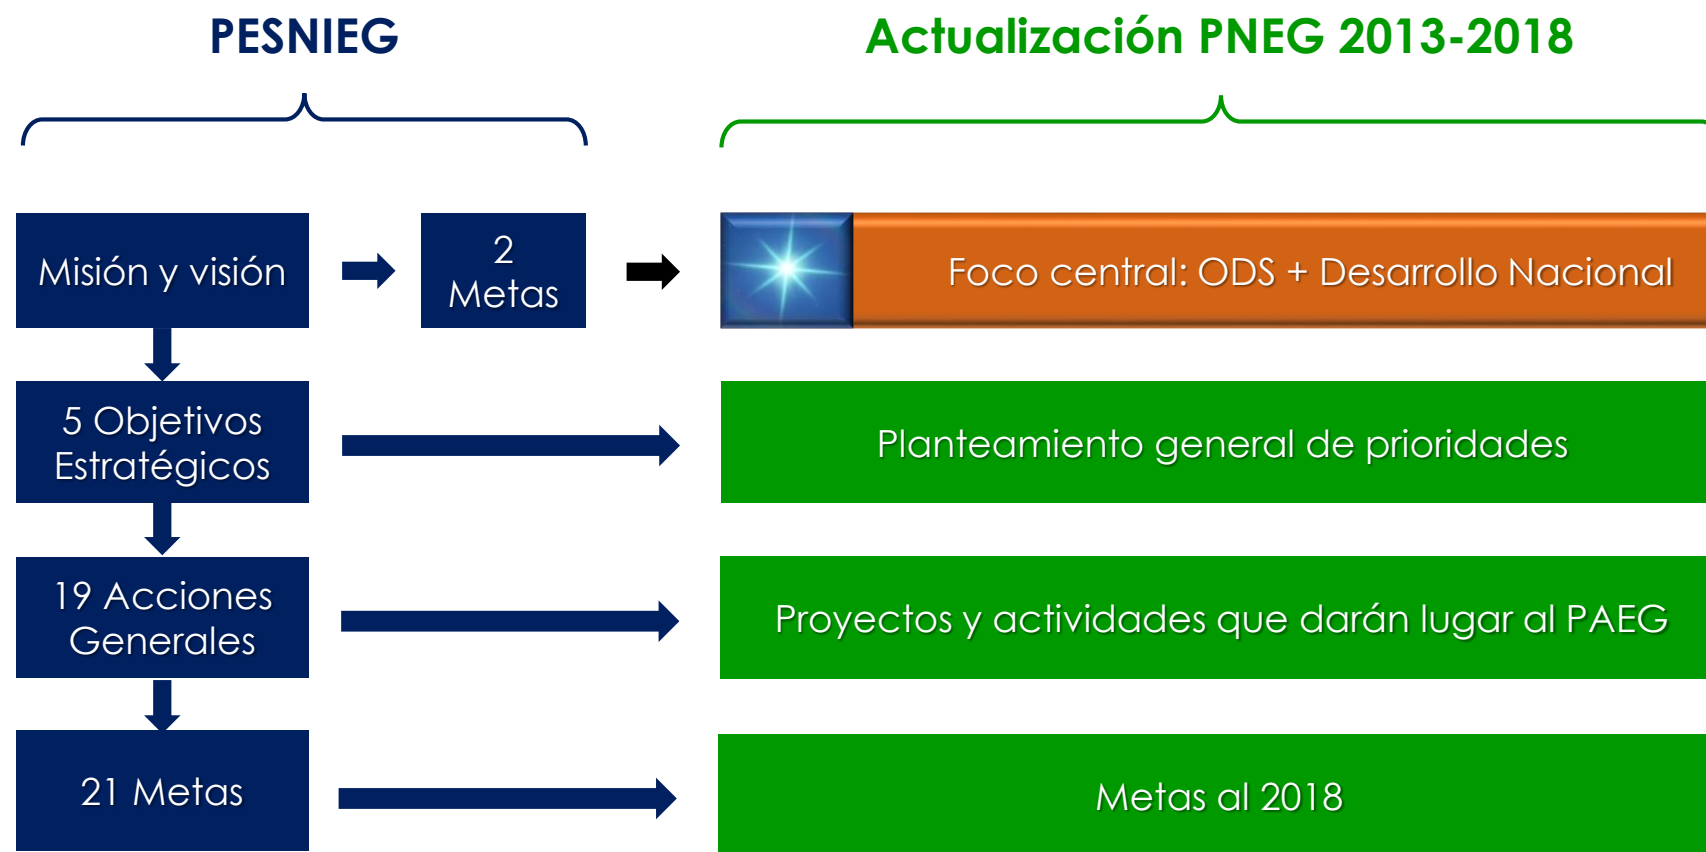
PESNIEG

Actualización PNEG 2013-2018

Misión y visión

2 Metas

Foco central: ODS + Desarrollo Nacional

5 Objetivos Estratégicos

Planteamiento general de prioridades

19 Acciones Generales

Proyectos y actividades que darán lugar al PAEG

21 Metas

Metas al 2018